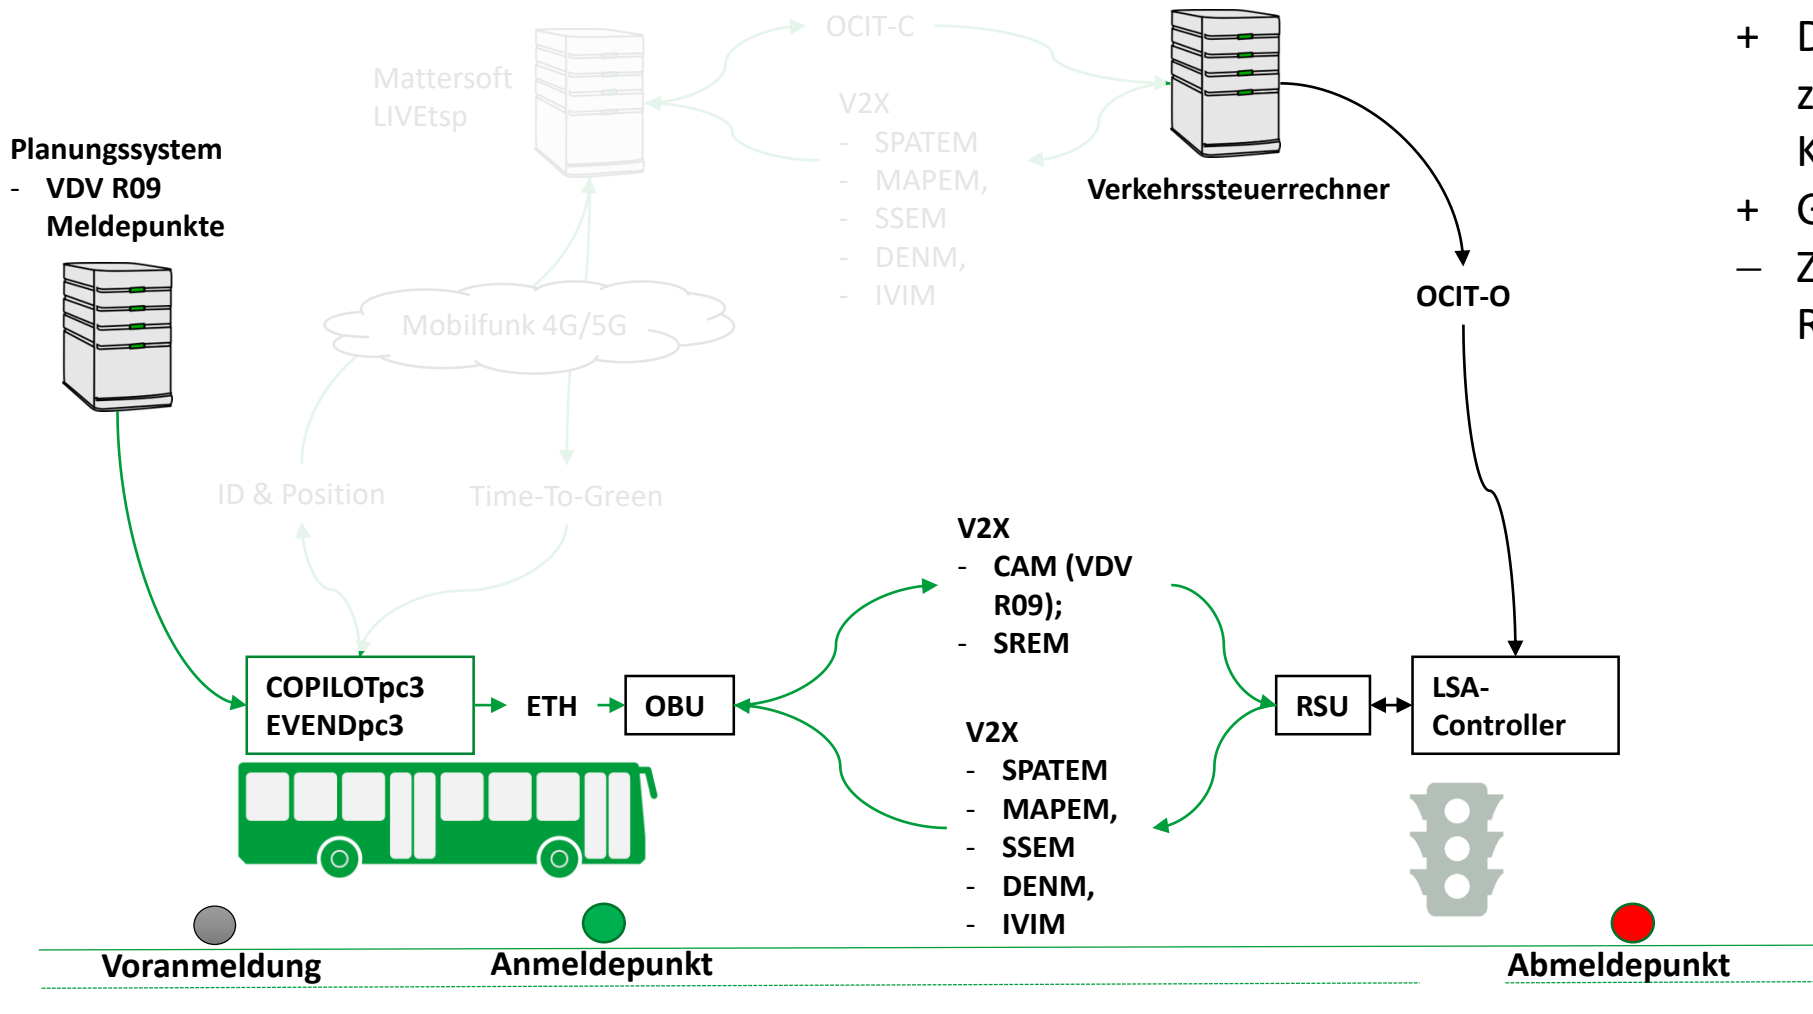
OCIT-C

Mattersoft LIVEtsp

V2X
- SPATEM
- MAPEM,
- SSEM
- DENM,
- IVIM

Verkehrssteuerrechner

Planungssystem
- VDV R09 Meldepunkte

Mobilfunk 4G/5G

OCIT-O

ID & Position

Time-To-Green

V2X
- CAM (VDV R09);
- SREM

COPILOTpc3
EVENDpc3

ETH

OBU

RSU

LSA-Controller

V2X
- SPATEM
- MAPEM,
- SSEM
- DENM,
- IVIM

Voranmeldung

Anmeldepunkt

Abmeldepunkt

+ D
Z
K
+ G
– Z
R